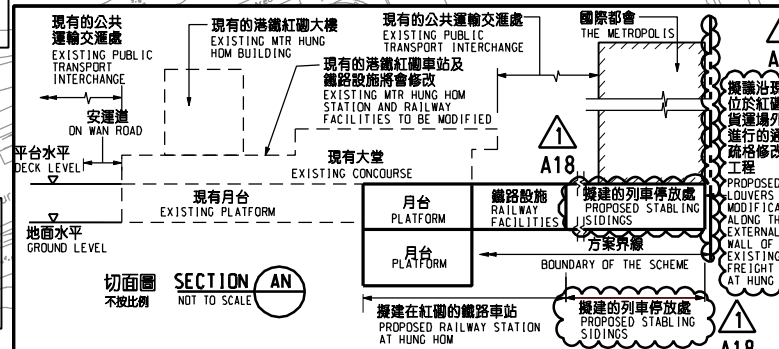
現有的公共
運輸交匯處
EXISTING PUBLIC TRANSPORT INTERCHANGE

現有的港鐵紅磡大樓
EXISTING MTR HUNG HOM BUILDING

現有的公共運輸交匯處
EXISTING PUBLIC TRANSPORT INTERCHANGE

國際都會
THE METROPOLIS

現有的港鐵紅磡車站及鐵路設施將會修改
EXISTING MTR HUNG HOM STATION AND RAILWAY FACILITIES TO BE MODIFIED

安運道
ON WAN ROAD

平台水平
DECK LEVEL

現有大堂
EXISTING CONCOURSE

1
A18

A

擬議沿現
位於紅磡
貨運場外
進行的通
疏格修改
工程
PROPOSED
LOUVERS
MODIFICA
ALONG TH
EXTERNAL
WALL OF
EXISTING
FREIGHT
AT HUNG

現有月台
EXISTING PLATFORM

月台
PLATFORM

鐵路設施
RAILWAY FACILITIES

擬建的列車停放處
PROPOSED STABLING SIDINGS

地面水平
GROUND LEVEL

月台
PLATFORM

方案界線
BOUNDARY OF THE SCHEME

切面圖
不按比例
SECTION AN
NOT TO SCALE

擬建在紅磡的鐵路車站
PROPOSED RAILWAY STATION AT HUNG HOM

擬建的列車停放處
PROPOSED STABLING SIDINGS

1
A18